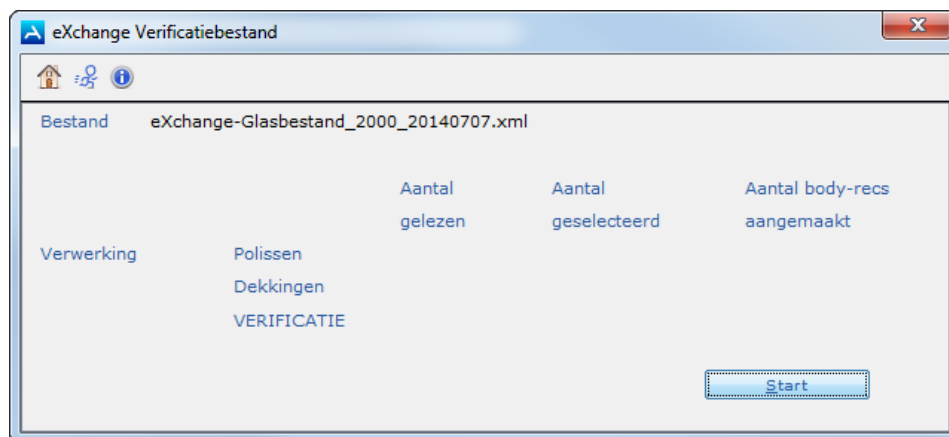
eXchange Verificatiebestand

Bestand eXchange-Glasbestand_2000_20140707.xml

| | | Aantal gelezen | Aantal geselecteerd | Aantal body-recs aangemaakt |
|---|---|---|---|---|
| Verwerking | Polissen | | | |
| | Dekkingen | | | |
| | VERIFICATIE | | | |

Start